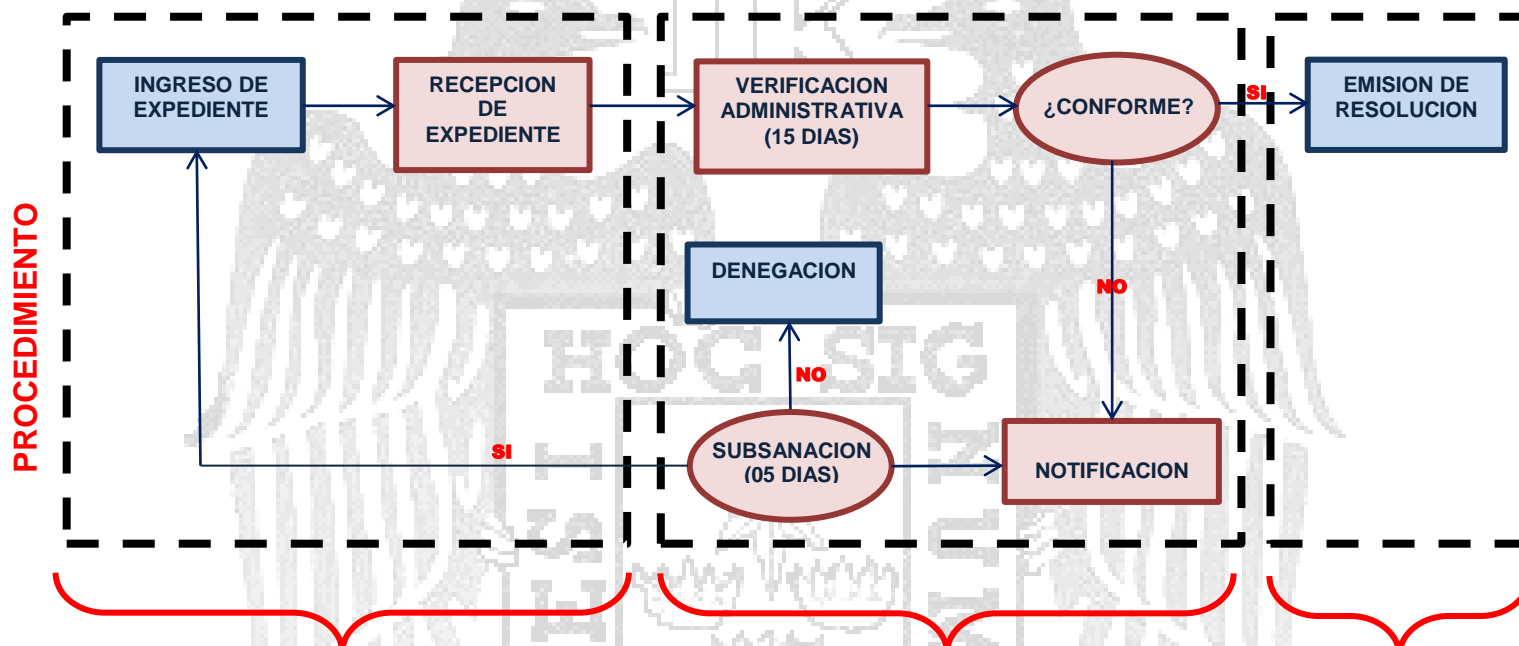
PROCEDIMIENTO

INGRESO DE EXPEDIENTE

RECEPCION DE EXPEDIENTE

VERIFICACION ADMINISTRATIVA (15 DIAS)

¿CONFORME?

SI

EMISION DE RESOLUCION

NO

DENEGACION

NO

SI

SUBSANACION (05 DIAS)

NOTIFICACION